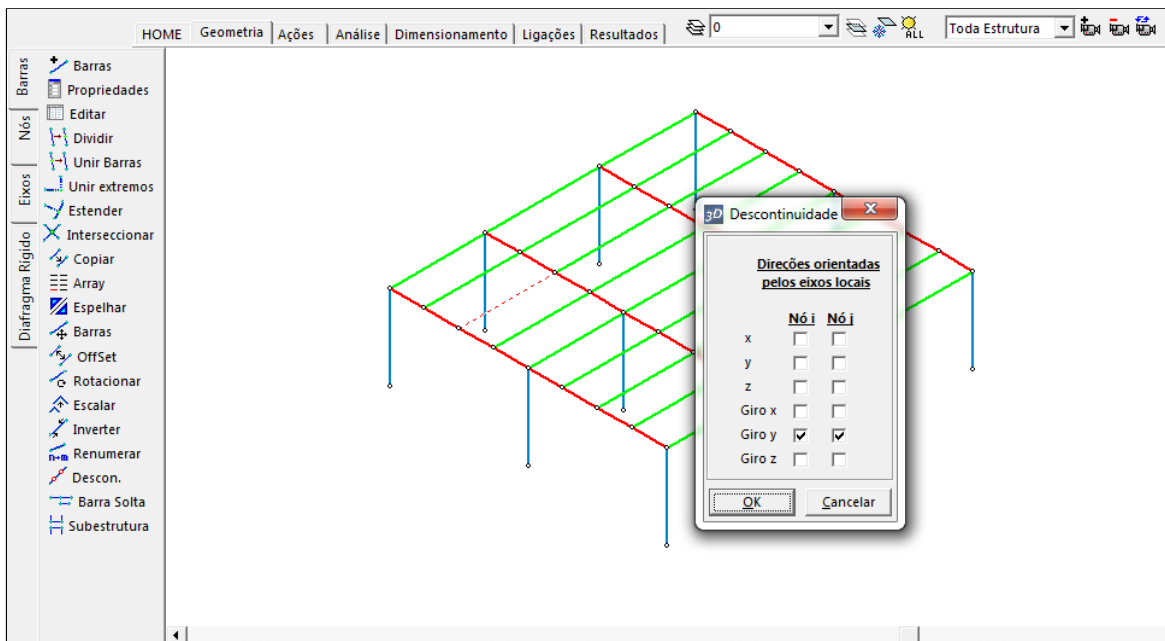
HOME | Geometria | Ações | Análise | Dimensionamento | Ligações | Resultados

0

ALL

Toda Estrutura

Barras
Nós
Eixos
Diafragma Rígido

Barras
Propriedades
Editar
Dividir
Unir Barras
Unir extremos
Estender
Interseccionar
Copiar
Array
Espelhar
Barras
OffSet
Rotacionar
Escalar
Inverter
Renumerar
Descon.
Barra Solta
Subestrutura

3D Descontinuidade

Direções orientadas pelos eixos locais

| | Nó i | Nó j |
|---|---|---|
| x | ☐ | ☐ |
| y | ☐ | ☐ |
| z | ☐ | ☐ |
| Giro x | ☐ | ☐ |
| Giro y | ☑ | ☑ |
| Giro z | ☐ | ☐ |

OK
Cancelar